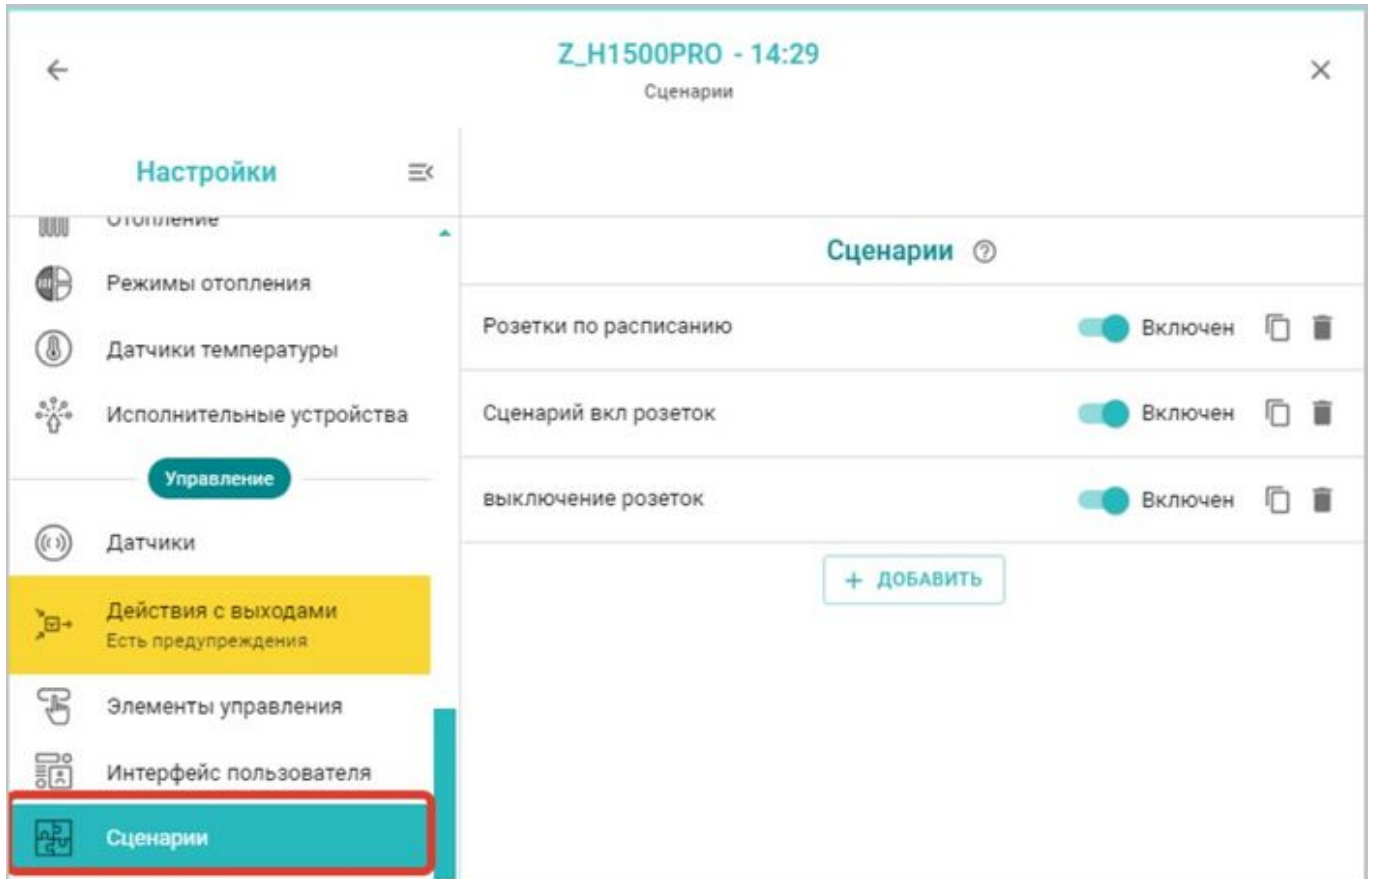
Z_H1500PRO - 14:29
Сценарии

Настройки

Отопление

Режимы отопления

Датчики температуры

Исполнительные устройства

Управление

Датчики

Действия с выходами
Есть предупреждения

Элементы управления

Интерфейс пользователя

Сценарии

Сценарии

Розетки по расписанию Включен

Сценарий вкл розеток Включен

выключение розеток Включен

+ ДОБАВИТЬ